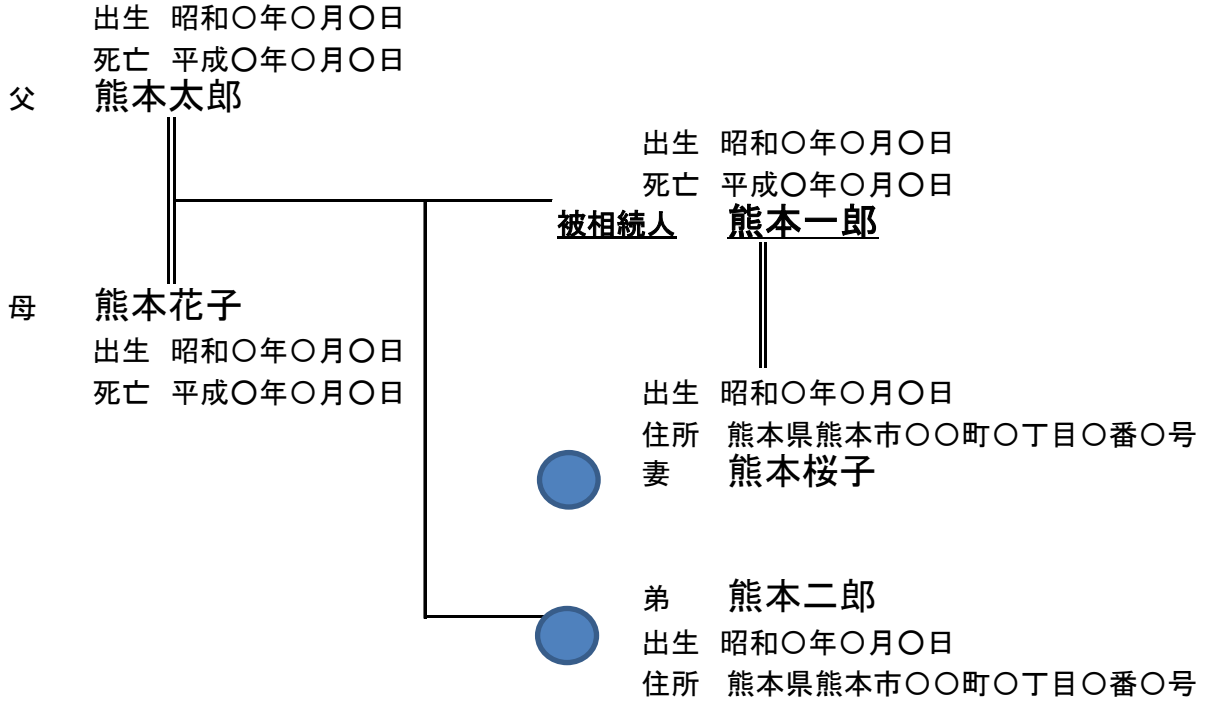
出生 昭和〇年〇月〇日
死亡 平成〇年〇月〇日
父 熊本太郎

出生 昭和〇年〇月〇日
死亡 平成〇年〇月〇日
被相続人 熊本一郎

母 熊本花子
出生 昭和〇年〇月〇日
死亡 平成〇年〇月〇日

出生 昭和〇年〇月〇日
住所 熊本県熊本市〇〇町〇丁目〇番〇号
妻 熊本桜子

弟 熊本二郎
出生 昭和〇年〇月〇日
住所 熊本県熊本市〇〇町〇丁目〇番〇号